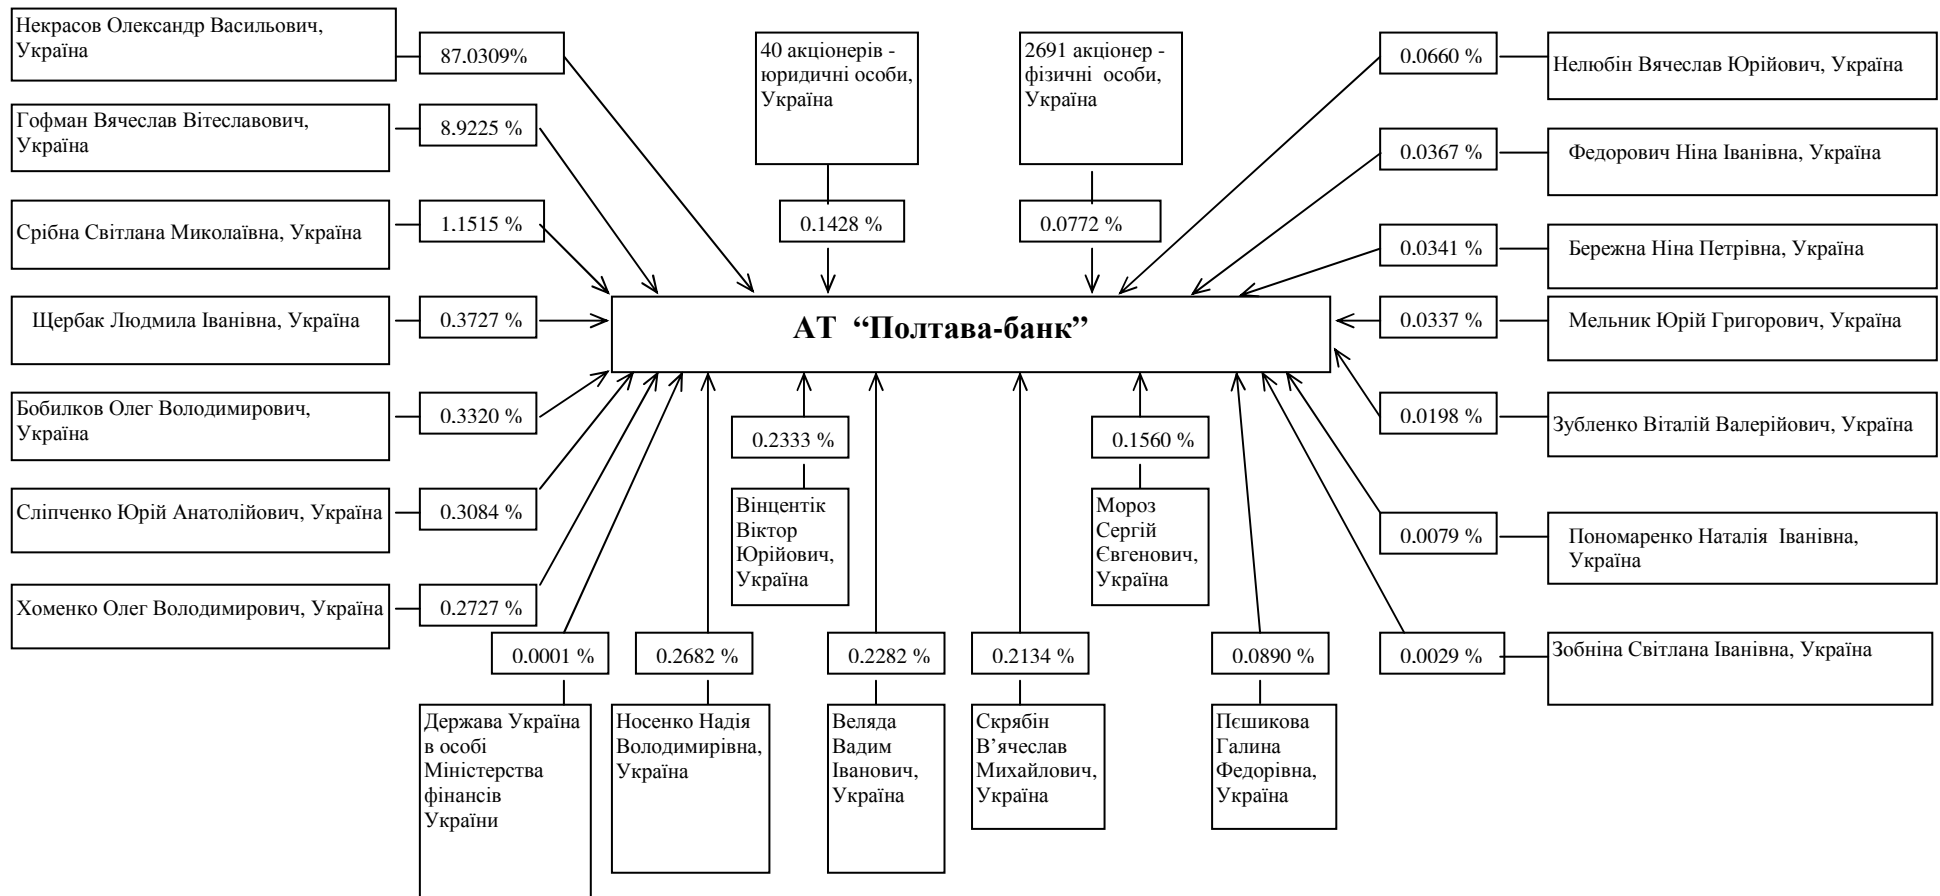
Некрасов Олександр Васильович, Україна

87.0309%

40 акціонерів - юридичні особи, Україна

2691 акціонер - фізичні особи, Україна

0.0660 %

Нелюбін Вячеслав Юрійович, Україна

Гофман Вячеслав Вітеславович, Україна

8.9225 %

0.0367 %

Федорович Ніна Іванівна, Україна

Срібна Світлана Миколаївна, Україна

1.1515 %

0.1428 %

0.0772 %

0.0341 %

Бережна Ніна Петрівна, Україна

Щербак Людмила Іванівна, Україна

0.3727 %

АТ "Полтава-банк"

0.0337 %

Мельник Юрій Григорович, Україна

Бобилков Олег Володимирович, Україна

0.3320 %

0.2333 %

0.1560 %

0.0198 %

Зубленко Віталій Валерійович, Україна

Сліпченко Юрій Анатолійович, Україна

0.3084 %

Вінцентік Віктор Юрійович, Україна

Мороз Сергій Євгенович, Україна

0.0079 %

Пономаренко Наталія Іванівна, Україна

Хоменко Олег Володимирович, Україна

0.2727 %

0.0001 %

0.2682 %

0.2282 %

0.2134 %

0.0890 %

0.0029 %

Зобніна Світлана Іванівна, Україна

Держава Україна в особі Міністерства фінансів України

Носенко Надія Володимирівна, Україна

Веляда Вадим Іванович, Україна

Скрябін В'ячеслав Михайлович, Україна

Пєшикова Галина Федорівна, Україна